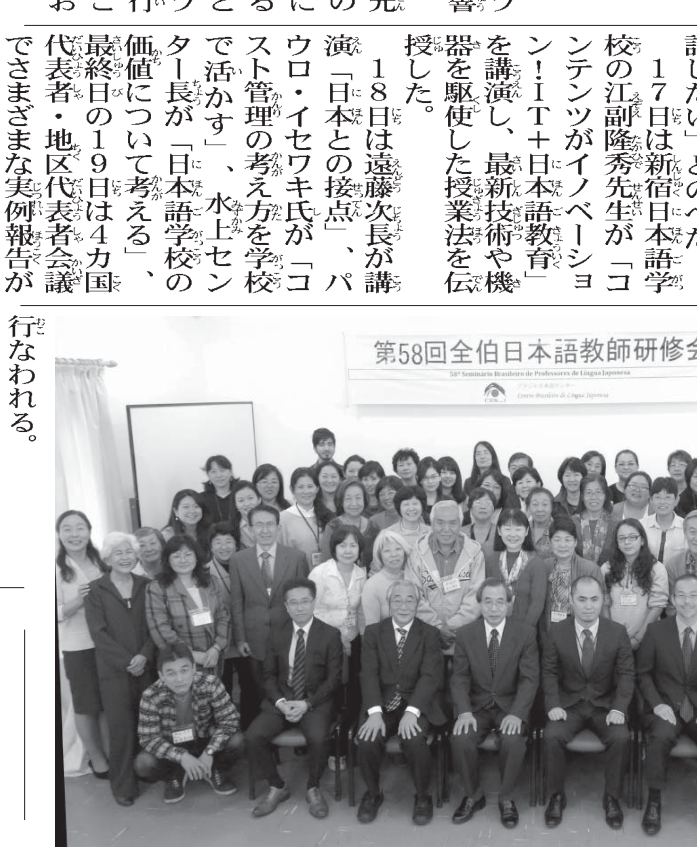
おこ行うとるにの先　警ウ

話したい」とのべた。
17日は新宿日本語学校の江副隆秀先生が「コンテンツがイノベーション！IT＋日本語教育」を講演し、最新技術や機器を駆使した授業法を伝授した。
18日は遠藤次長が講演「日本との接点」、パウロ・イセワキ氏が「コスト管理の考え方を学校で活かす」、水上センター長が「日本語学校の価値について考える」、最終日の19日は4カ国代表者・地区代表者会議でさまざまな実例報告が行なわれる。

第58回全伯日本語教師研修会
58º Seminário Brasileiro de Professores de Língua Japonesa
ブラジル日本語センター
Centro Brasileiro de Língua Japonesa